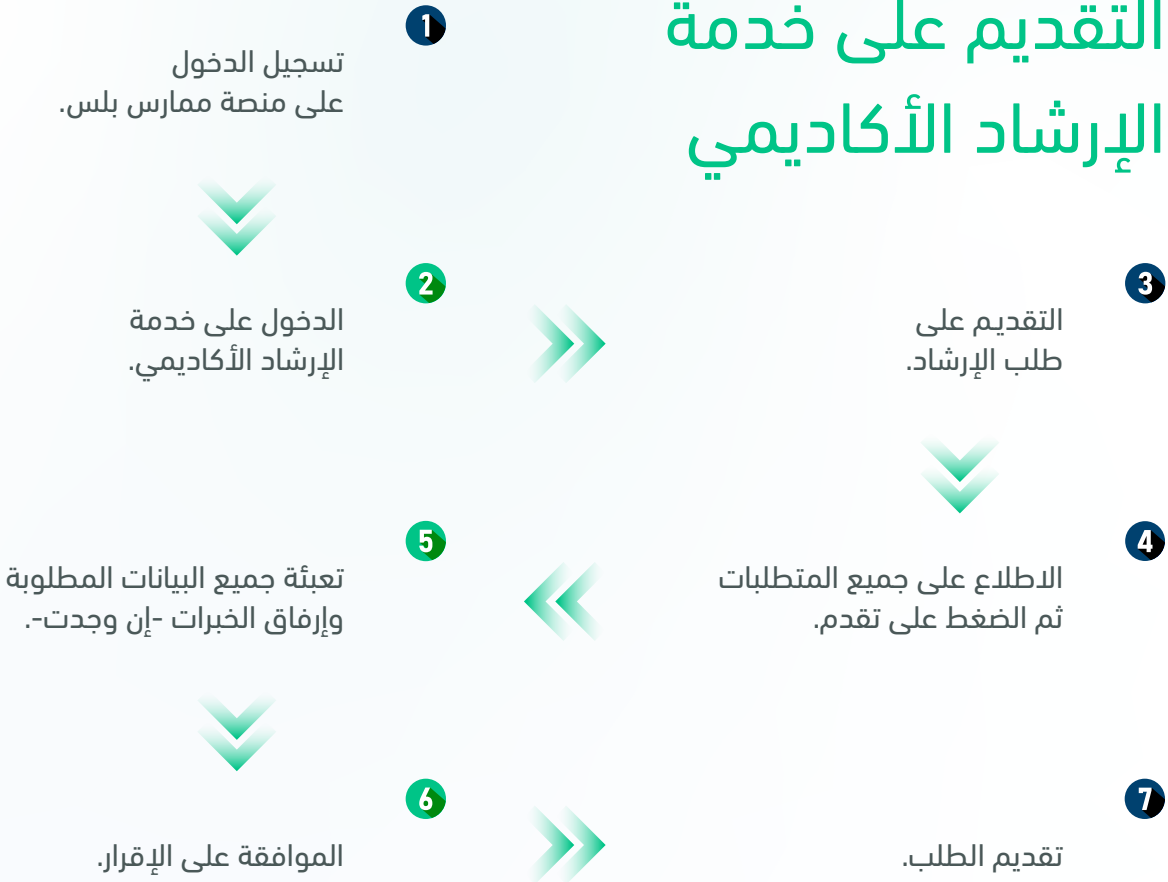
التقديم على خدمة الإرشاد الأكاديمي

1
تسجيل الدخول على منصة ممارس بلس.

2
الدخول على خدمة الإرشاد الأكاديمي.

3
التقديم على طلب الإرشاد.

4
الاطلاع على جميع المتطلبات ثم الضغط على تقدم.

5
تعبئة جميع البيانات المطلوبة وإرفاق الخبرات -إن وجدت-.

6
الموافقة على الإقرار.

7
تقديم الطلب.